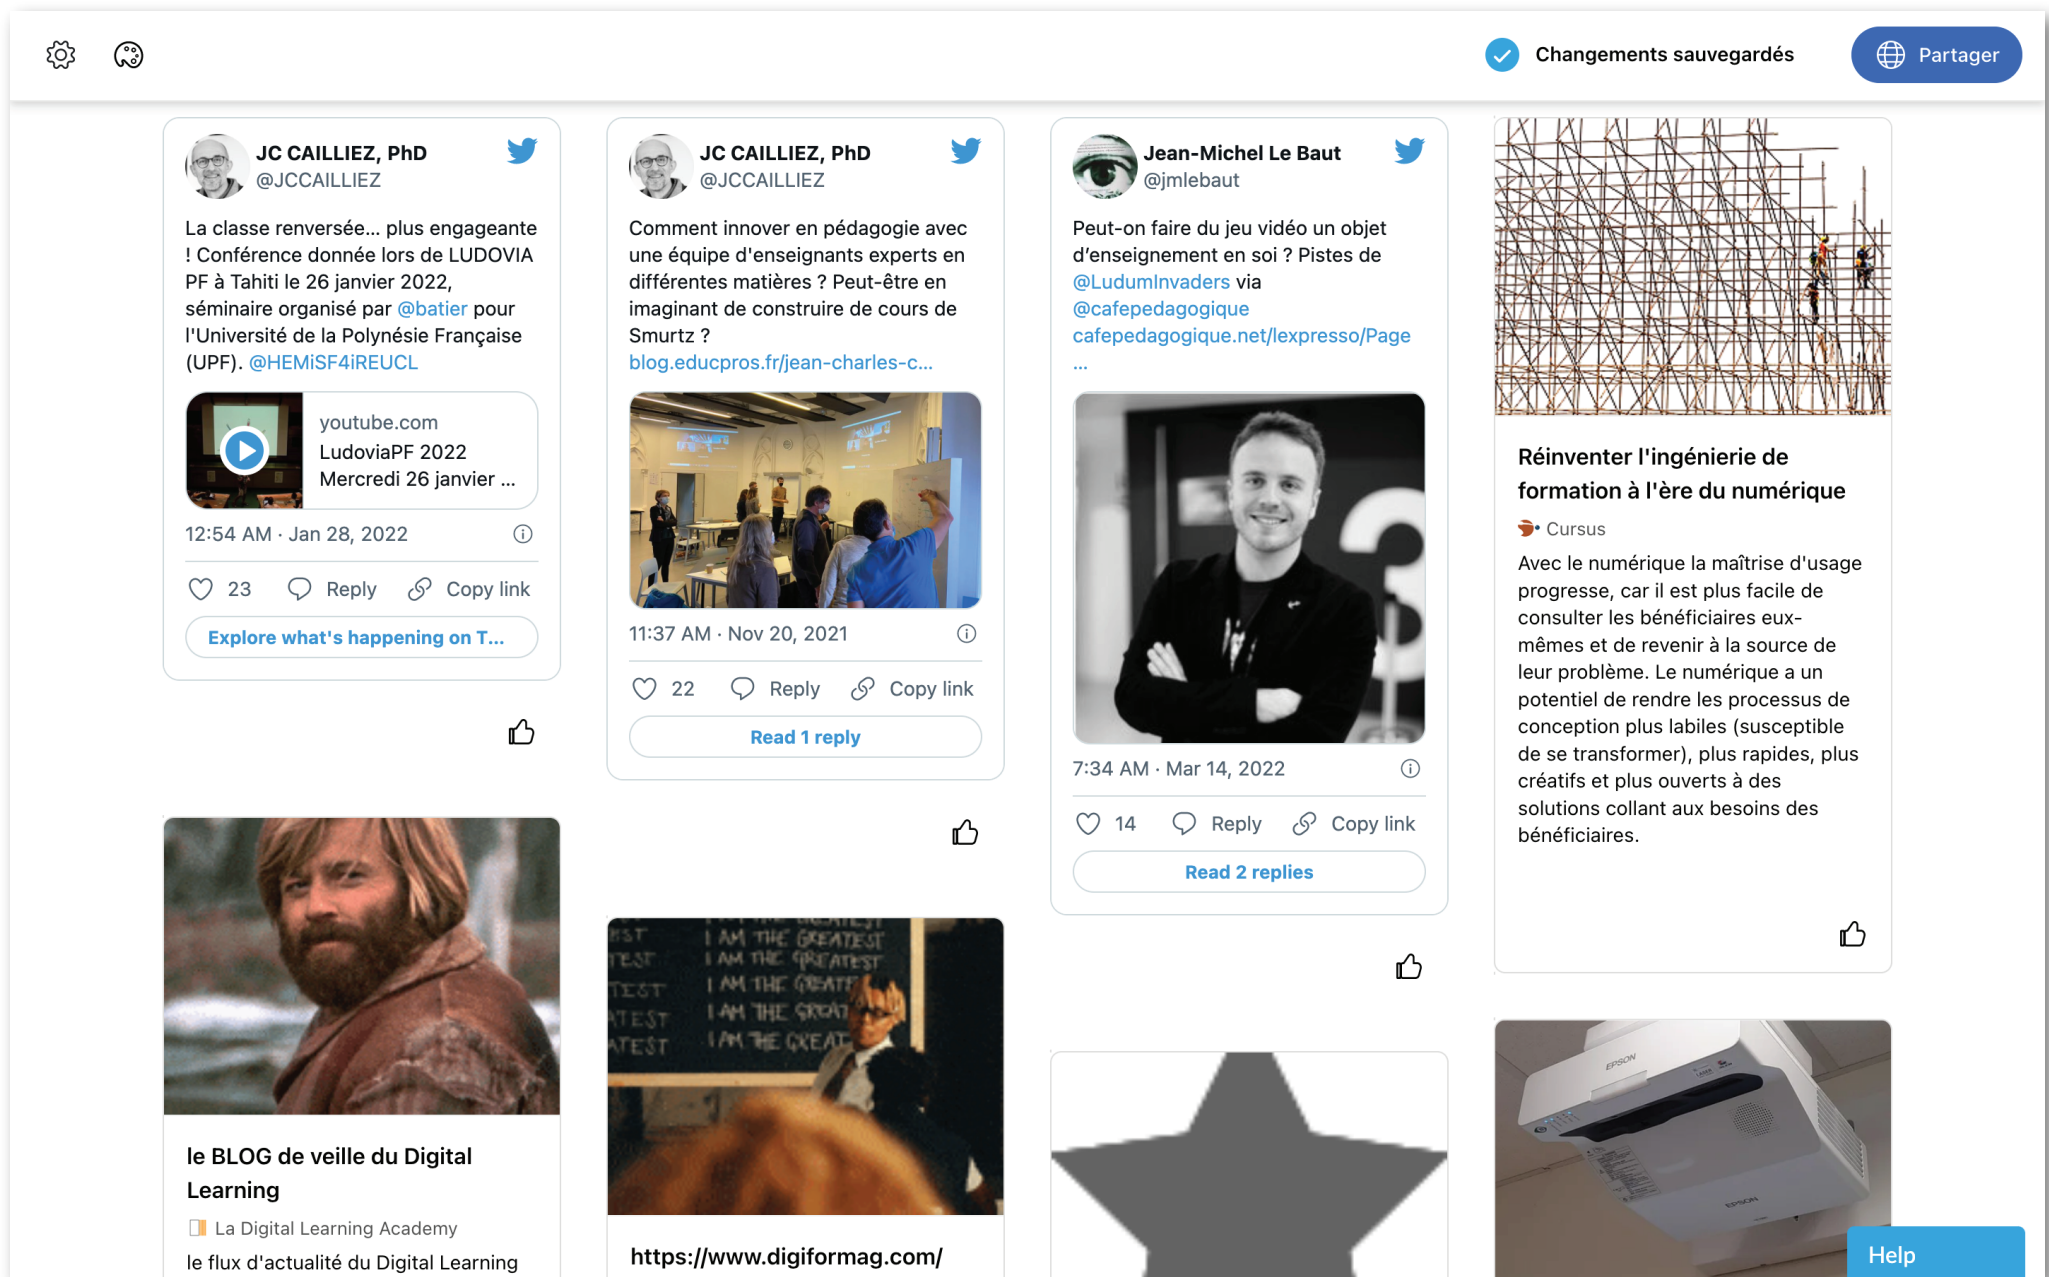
Changements sauvegardés

Partager

JC CAILLIEZ, PhD
@JCCAILLIEZ

La classe renversée... plus engageante ! Conférence donnée lors de LUDOVIA PF à Tahiti le 26 janvier 2022, séminaire organisé par @batier pour l'Université de la Polynésie Française (UPF). @HEMiSF4iREUCL

youtube.com
LudoviaPF 2022 Mercredi 26 janvier ...

12:54 AM · Jan 28, 2022

23 Reply Copy link

Explore what's happening on T...

JC CAILLIEZ, PhD
@JCCAILLIEZ

Comment innover en pédagogie avec une équipe d'enseignants experts en différentes matières ? Peut-être en imaginant de construire de cours de Smurtz ? blog.educpros.fr/jean-charles-c...

11:37 AM · Nov 20, 2021

22 Reply Copy link

Read 1 reply

Jean-Michel Le Baut
@jmlebaut

Peut-on faire du jeu vidéo un objet d'enseignement en soi ? Pistes de @LudumInvaders via @cafepedagogique cafepedagogique.net/lexpresso/Page ...

7:34 AM · Mar 14, 2022

14 Reply Copy link

Read 2 replies

Réinventer l'ingénierie de formation à l'ère du numérique

Cursus

Avec le numérique la maîtrise d'usage progresse, car il est plus facile de consulter les bénéficiaires eux-mêmes et de revenir à la source de leur problème. Le numérique a un potentiel de rendre les processus de conception plus labiles (susceptible de se transformer), plus rapides, plus créatifs et plus ouverts à des solutions collant aux besoins des bénéficiaires.

le BLOG de veille du Digital Learning

La Digital Learning Academy

le flux d'actualité du Digital Learning

https://www.digiformag.com/

Help